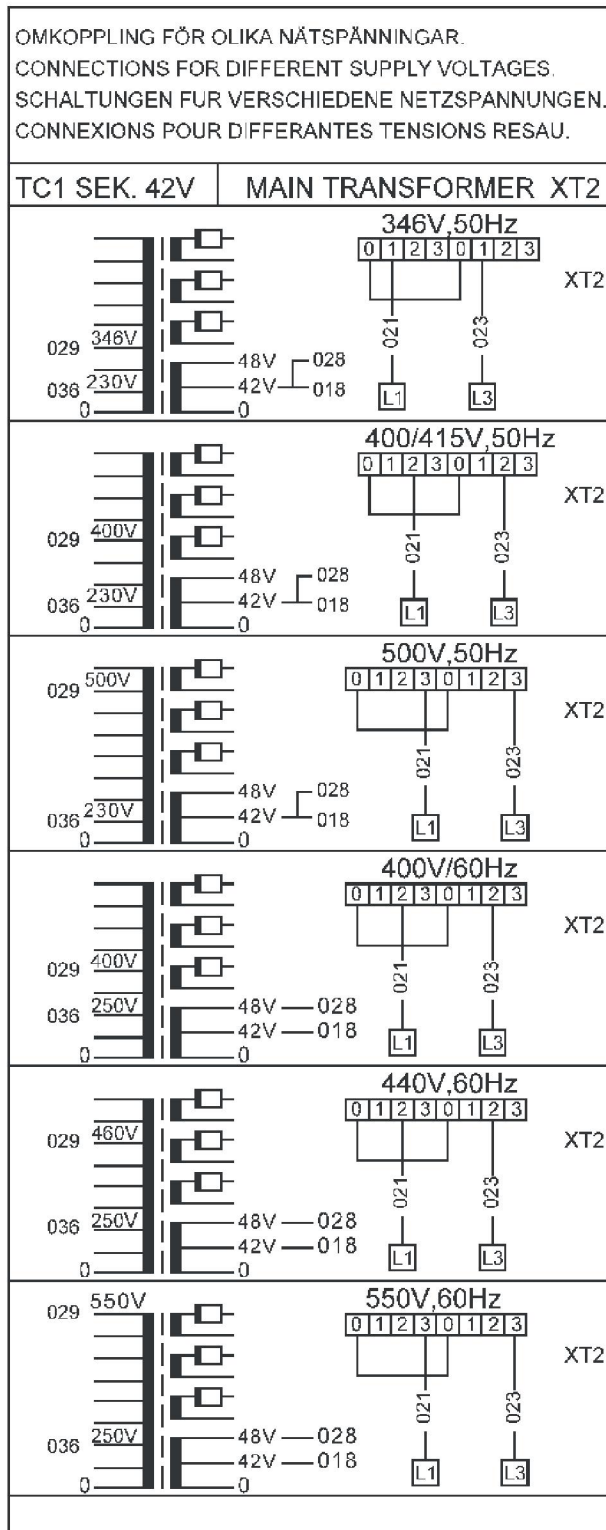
OMKOPPLING FÖR OLIKA NÄTSPÄNNINGAR.
CONNECTIONS FOR DIFFERENT SUPPLY VOLTAGES.
SCHALTUNGEN FUR VERSCHIEDENE NETZSPANNUNGEN.
CONNEXIONS POUR DIFFERANTES TENSIONS RESAU.

| TC1 SEK. 42V | MAIN TRANSFORMER XT2 |
|---|---|

029 346V
036 230V
0
48V 028
42V 018
0
346V,50Hz
0 1 2 3 0 1 2 3
XT2
021
023
L1
L3

029 400V
036 230V
0
48V 028
42V 018
0
400/415V,50Hz
0 1 2 3 0 1 2 3
XT2
021
023
L1
L3

029 500V
036 230V
0
48V 028
42V 018
0
500V,50Hz
0 1 2 3 0 1 2 3
XT2
021
023
L1
L3

029 400V
036 250V
0
48V 028
42V 018
0
400V/60Hz
0 1 2 3 0 1 2 3
XT2
021
023
L1
L3

029 460V
036 250V
0
48V 028
42V 018
0
440V,60Hz
0 1 2 3 0 1 2 3
XT2
021
023
L1
L3

029 550V
036 250V
0
48V 028
42V 018
0
550V,60Hz
0 1 2 3 0 1 2 3
XT2
021
023
L1
L3